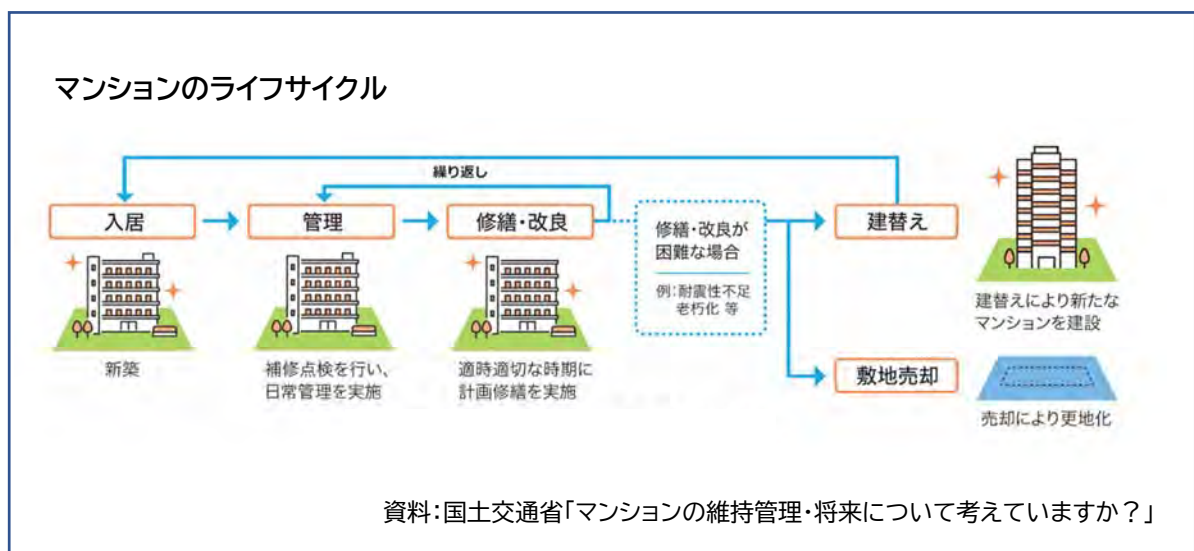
マンションのライフサイクル

繰り返し

入居

新築

管理

補修点検を行い、日常管理を実施

修繕・改良

適時適切な時期に計画修繕を実施

修繕・改良が困難な場合

例：耐震性不足
老朽化 等

建替え

建替えにより新たなマンションを建設

敷地売却

売却により更地化

資料：国土交通省「マンションの維持管理・将来について考えていますか？」